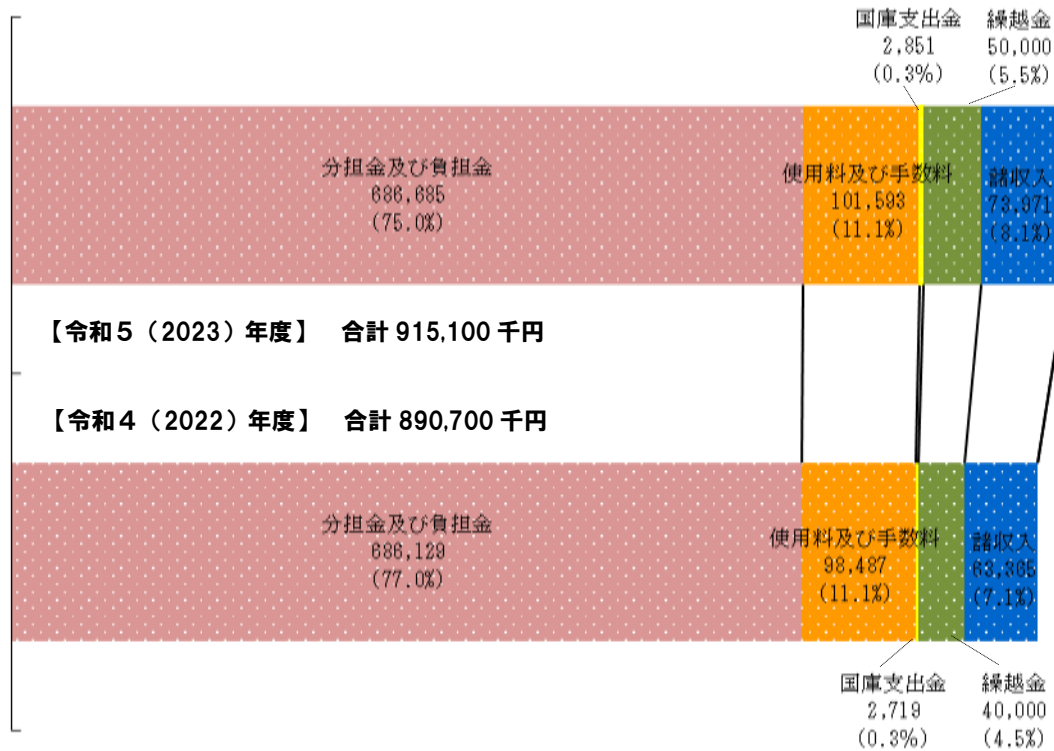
国庫支出金
2,851
(0.3%)

繰越金
50,000
(5.5%)

分担金及び負担金
686,685
(75.0%)

使用料及び手数料
101,593
(11.1%)

諸収入
73,971
(8.1%)

【令和５（2023）年度】　合計 915,100 千円

【令和４（2022）年度】　合計 890,700 千円

分担金及び負担金
686,129
(77.0%)

使用料及び手数料
98,487
(11.1%)

諸収入
63,365
(7.1%)

国庫支出金
2,719
(0.3%)

繰越金
40,000
(4.5%)